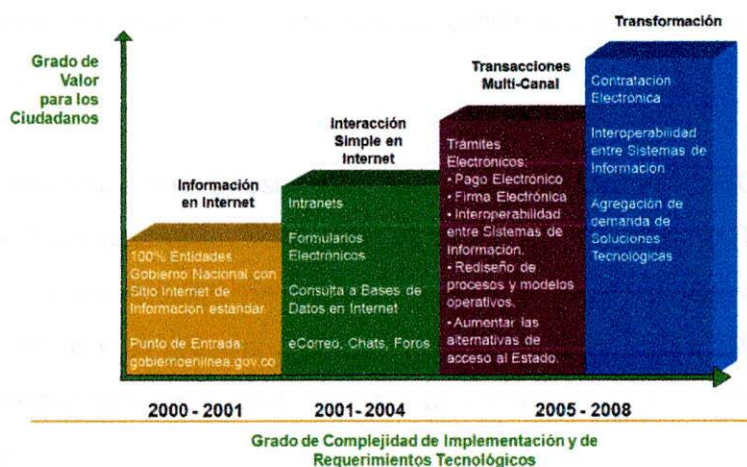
Grado de Valor para los Ciudadanos

Información en Internet

100% Entidades Gobierno Nacional con Sitio Internet de Información estándar.

Punto de Entrada: gobiernoenlinea.gov.co

Interacción Simple en Internet

Intranets

Formularios Electrónicos

Consulta a Bases de Datos en Internet

eCorreo, Chats, Foros

Transacciones Multi-Canal

Trámites Electrónicos:
• Pago Electrónico
• Firma Electrónica
• Interoperabilidad entre Sistemas de Información.
• Rediseño de procesos y modelos operativos.
• Aumentar las alternativas de acceso al Estado.

Transformación

Contratación Electrónica

Interoperabilidad entre Sistemas de Información

Agregación de demanda de Soluciones Tecnológicas

2000 - 2001

2001 - 2004

2005 - 2008

Grado de Complejidad de Implementación y de Requerimientos Tecnológicos